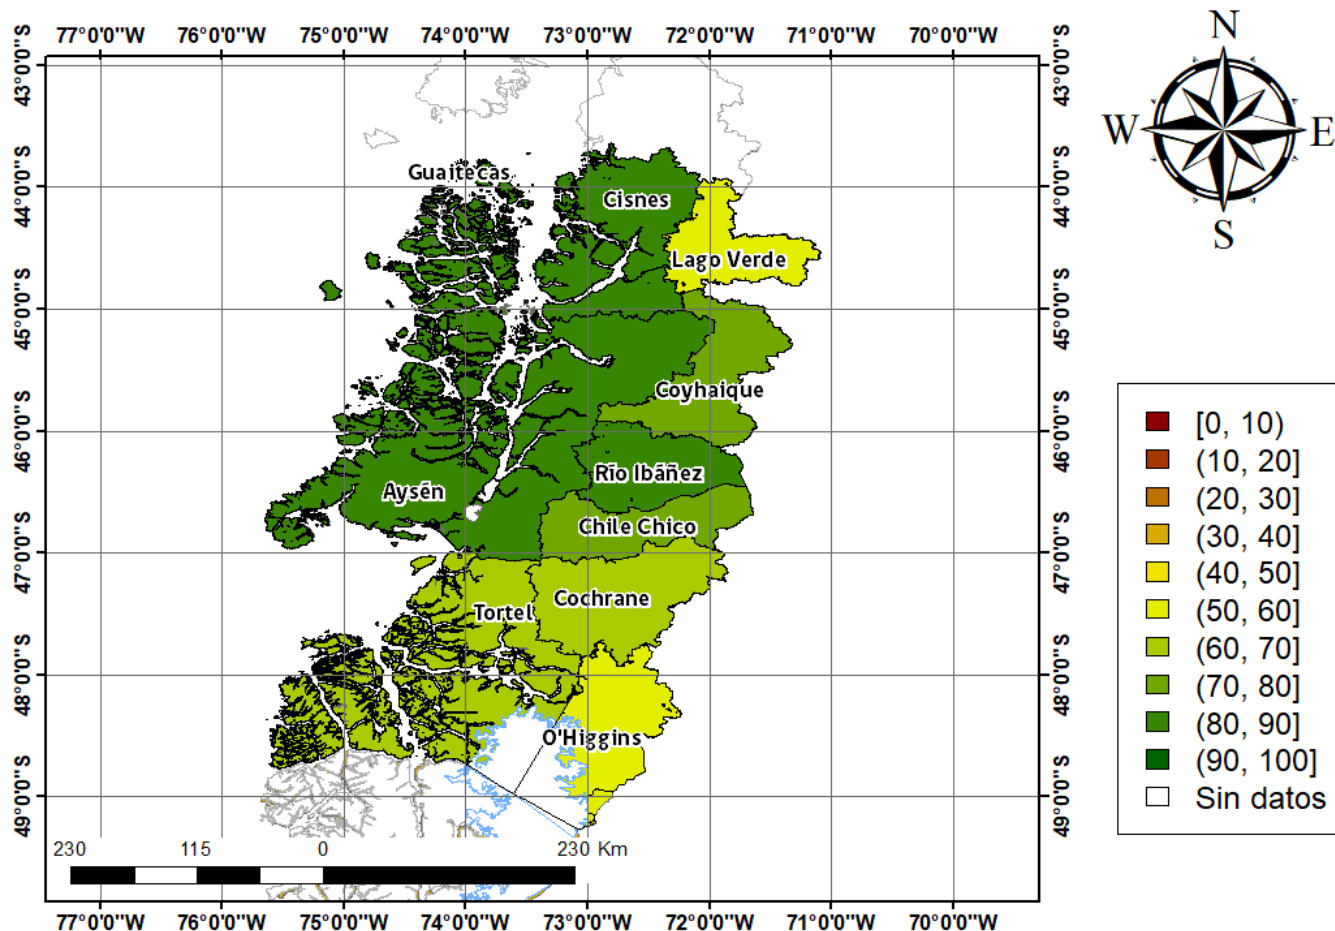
77°0'0"W 76°0'0"W 75°0'0"W 74°0'0"W 73°0'0"W 72°0'0"W 71°0'0"W 70°0'0"W

43°0'0"S 44°0'0"S 45°0'0"S 46°0'0"S 47°0'0"S 48°0'0"S 49°0'0"S

43°0'0"S 44°0'0"S 45°0'0"S 46°0'0"S 47°0'0"S 48°0'0"S 49°0'0"S

N
W E
S

Guaitecas
Cisnes
Lago Verde
Coyhaique
Río Ibáñez
Aysén
Chile Chico
Cochrane
Tortel
O'Higgins

[0, 10)
(10, 20]
(20, 30]
(30, 40]
(40, 50]
(50, 60]
(60, 70]
(70, 80]
(80, 90]
(90, 100]
Sin datos

230 115 0 230 Km

77°0'0"W 76°0'0"W 75°0'0"W 74°0'0"W 73°0'0"W 72°0'0"W 71°0'0"W 70°0'0"W